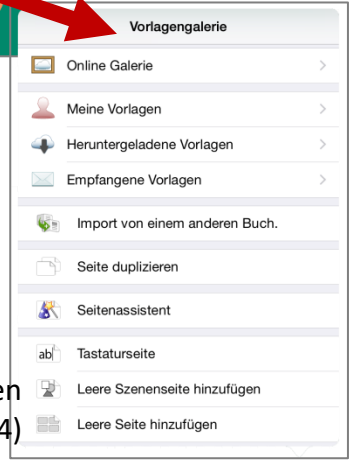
Vorlagengalerie

Online Galerie

Meine Vorlagen

Heruntergeladene Vorlagen

Empfangene Vorlagen

Import von einem anderen Buch.

Seite duplizieren

Seitenassistent

ab Tastaturseite

Leere Szenenseite hinzufügen

Leere Seite hinzufügen

en
4)